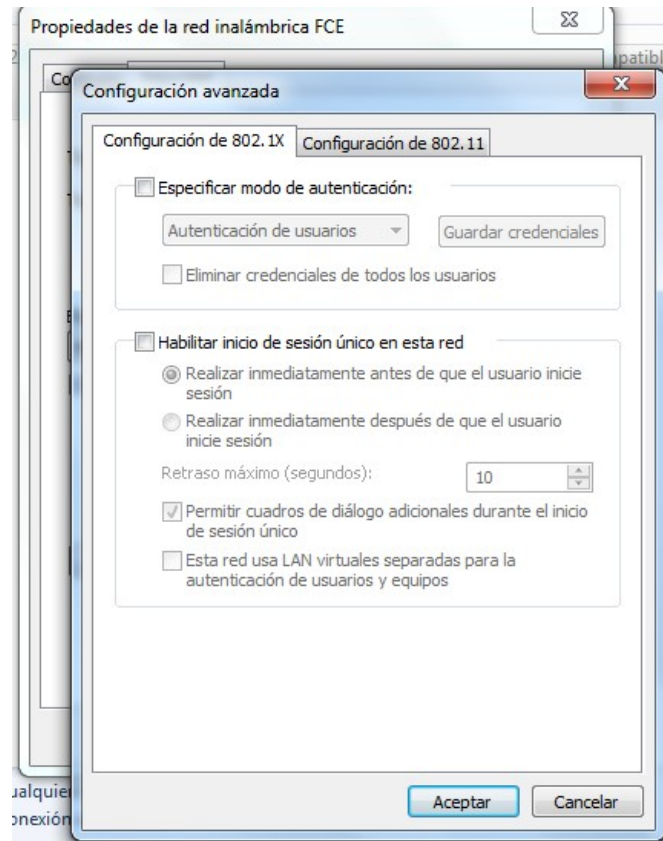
Propiedades de la red inalámbrica FCE

patibl

Co

Configuración avanzada

Configuración de 802.1X | Configuración de 802.11

Especificar modo de autenticación:

Autenticación de usuarios

Guardar credenciales

Eliminar credenciales de todos los usuarios

Habilitar inicio de sesión único en esta red

Realizar inmediatamente antes de que el usuario inicie sesión

Realizar inmediatamente después de que el usuario inicie sesión

Retraso máximo (segundos): 10

Permitir cuadros de diálogo adicionales durante el inicio de sesión único

Esta red usa LAN virtuales separadas para la autenticación de usuarios y equipos

ualquier

onexión

Aceptar

Cancelar